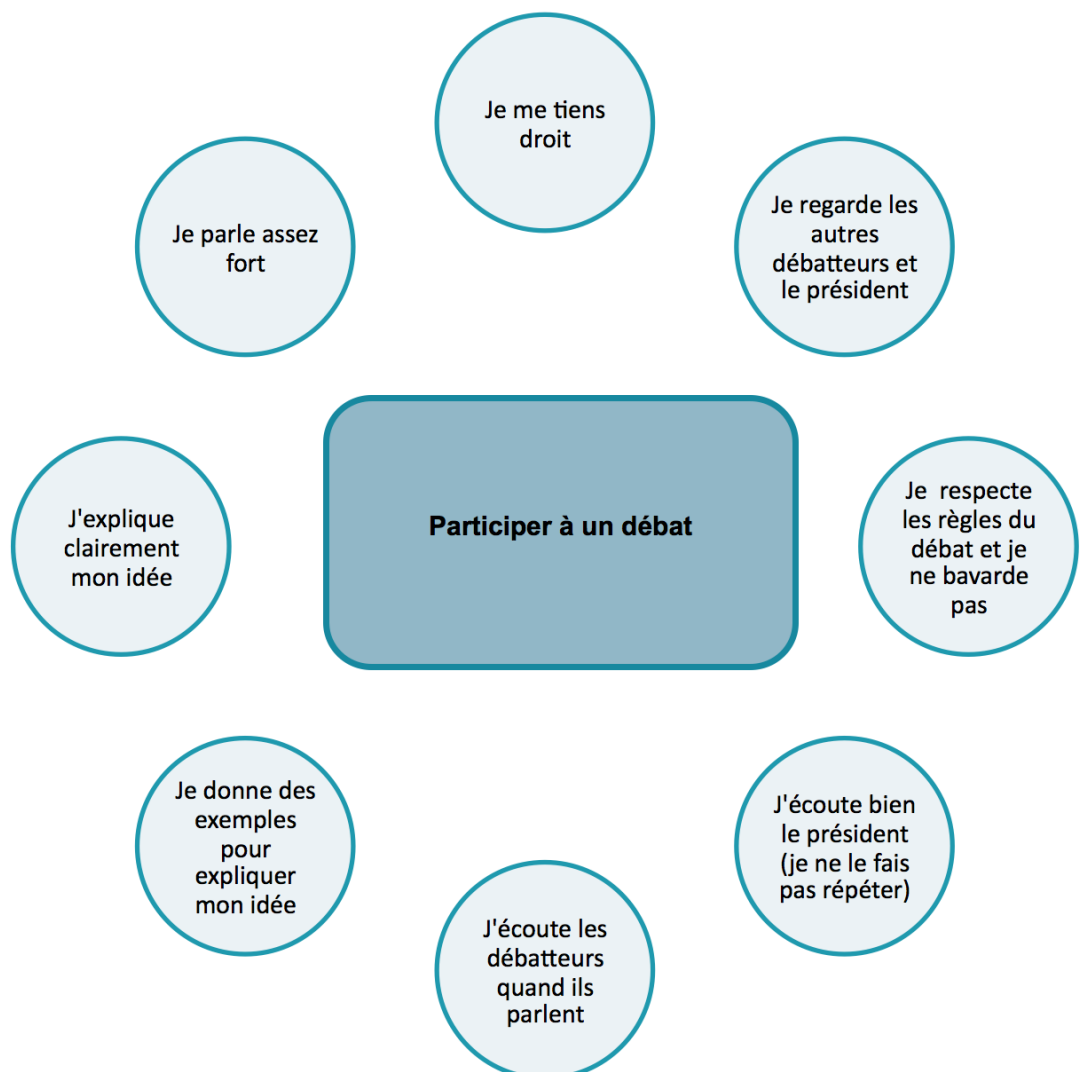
Je me tiens droit

Je parle assez fort

Je regarde les autres débatteurs et le président

Participer à un débat

J'explique clairement mon idée

Je respecte les règles du débat et je ne bavarde pas

Je donne des exemples pour expliquer mon idée

J'écoute bien le président (je ne le fais pas répéter)

J'écoute les débatteurs quand ils parlent